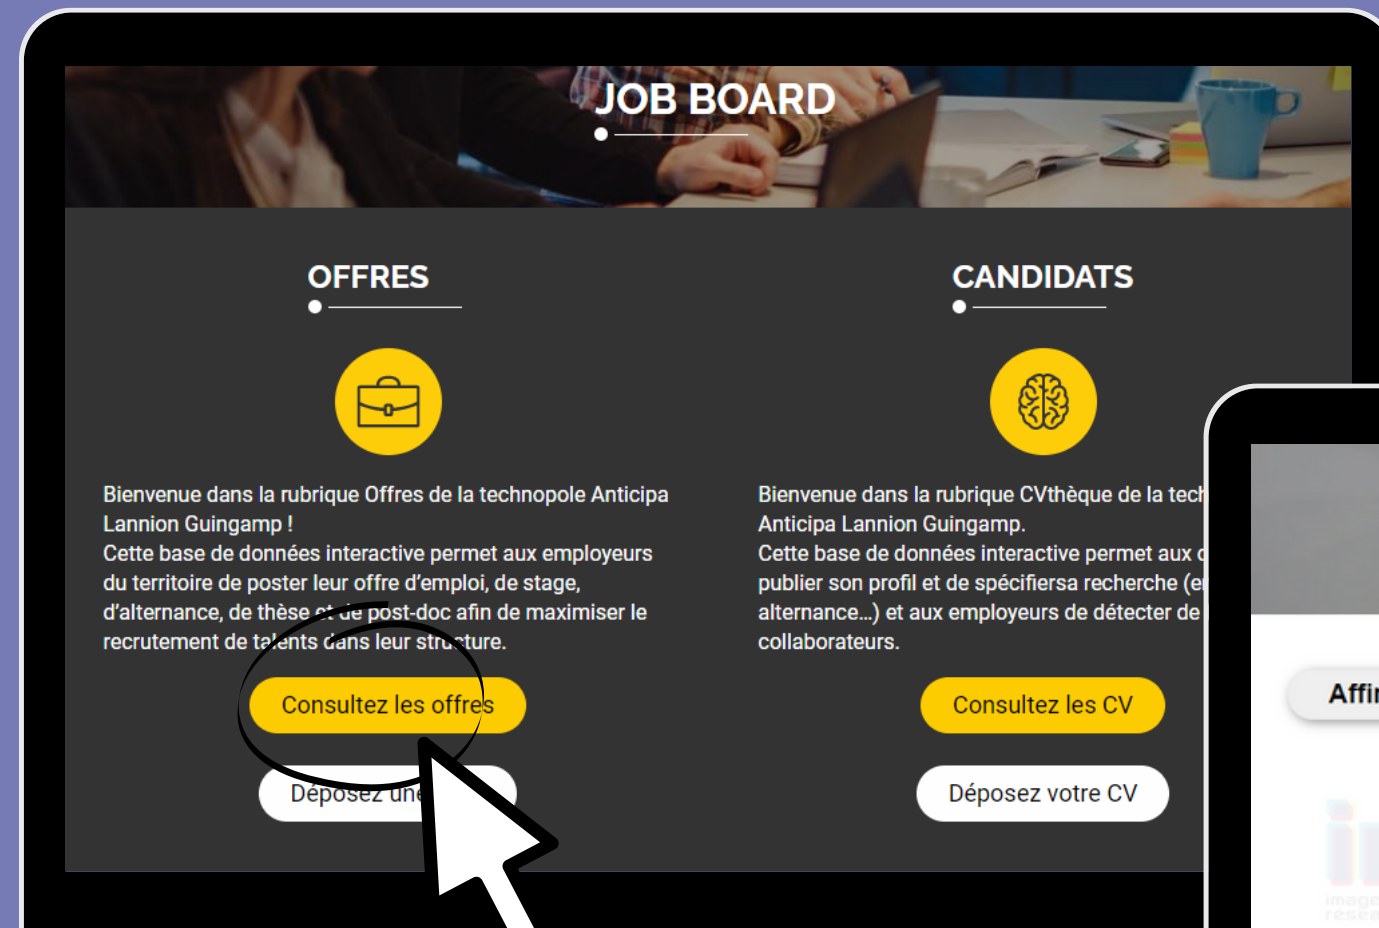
JOB BOARD

OFFRES

Bienvenue dans la rubrique Offres de la technopole Anticipa Lannion Guingamp !
Cette base de données interactive permet aux employeurs du territoire de poster leur offre d'emploi, de stage, d'alternance, de thèse et de post-doc afin de maximiser le recrutement de talents dans leur structure.

Consultez les offres

Déposez une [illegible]

CANDIDATS

Bienvenue dans la rubrique CVthèque de la tech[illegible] Anticipa Lannion Guingamp.
Cette base de données interactive permet aux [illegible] publier son profil et de spécifiersa recherche (e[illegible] alternance...) et aux employeurs de détecter de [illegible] collaborateurs.

Consultez les CV

Déposez votre CV

Affi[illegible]